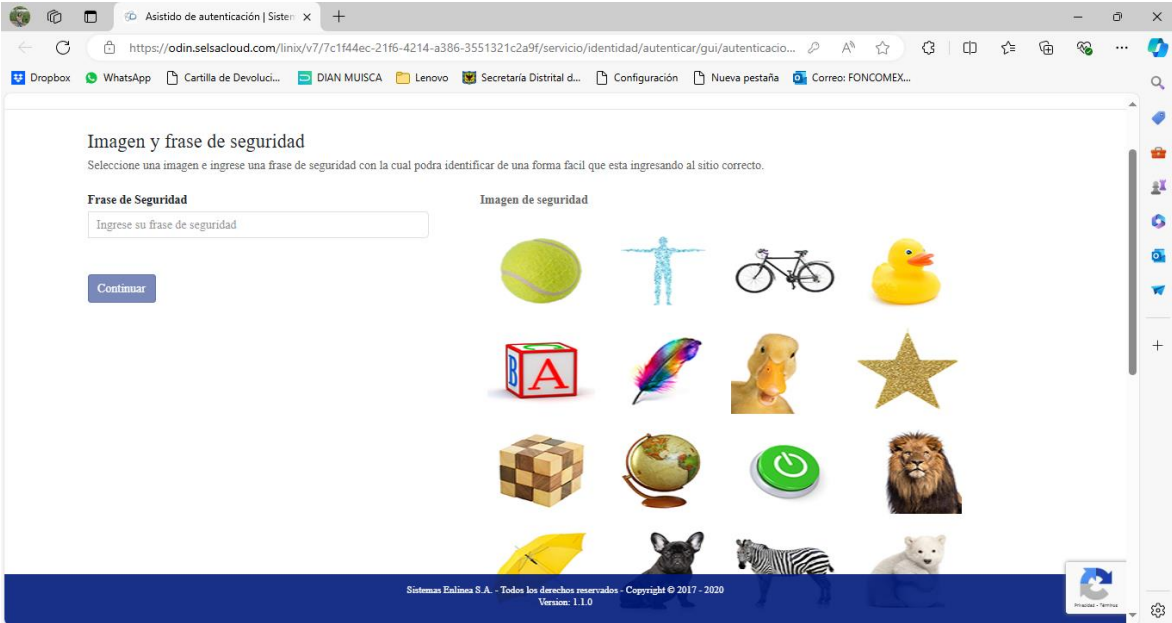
Asistido de autenticación | Sisten ×

https://odin.selsacloud.com/linix/v7/7c1f44ec-21f6-4214-a386-3551321c2a9f/servicio/identidad/autenticar/gui/autenticacio...

Dropbox WhatsApp Cartilla de Devoluci... DIAN MUISCA Lenovo Secretaría Distrital d... Configuración Nueva pestaña Correo: FONCOMEX...

Imagen y frase de seguridad

Seleccione una imagen e ingrese una frase de seguridad con la cual podra identificar de una forma facil que esta ingresando al sitio correcto.

Frase de Seguridad

Ingrese su frase de seguridad

Continuar

Imagen de seguridad

Sistemas Enlinea S.A. - Todos los derechos reservados - Copyright © 2017 - 2020
Version: 1.1.0

Privacidad - Términos